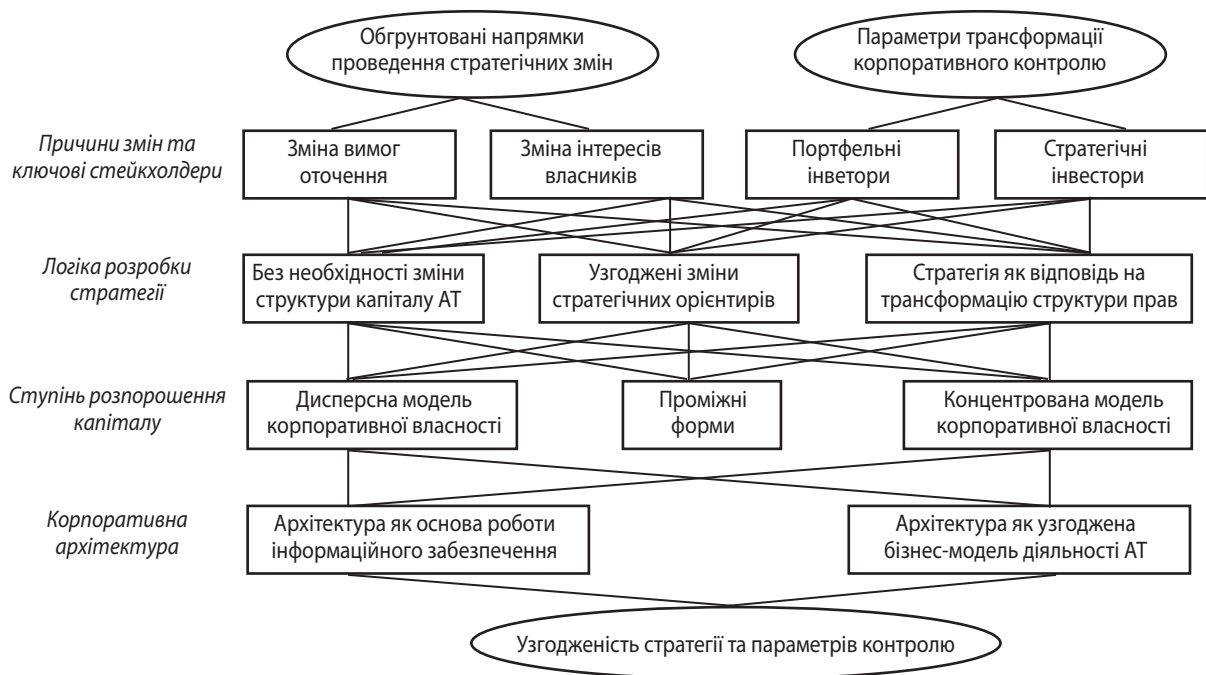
Обгрунтовані напрямки проведення стратегічних змін

Параметри трансформації корпоративного контролю

Причини змін та ключові стейкхолдери

Зміна вимог оточення

Зміна інтересів власників

Портфельні інветори

Стратегічні інвестори

Логіка розробки стратегії

Без необхідності зміни структури капіталу АТ

Узгоджені зміни стратегічних орієнтирів

Стратегія як відповідь на трансформацію структури прав

Ступінь розпорошення капіталу

Дисперсна модель корпоративної власності

Проміжні форми

Концентрована модель корпоративної власності

Корпоративна архітектура

Архітектура як основа роботи інформаційного забезпечення

Архітектура як узгоджена бізнес-модель діяльності АТ

Узгодженість стратегії та параметрів контролю